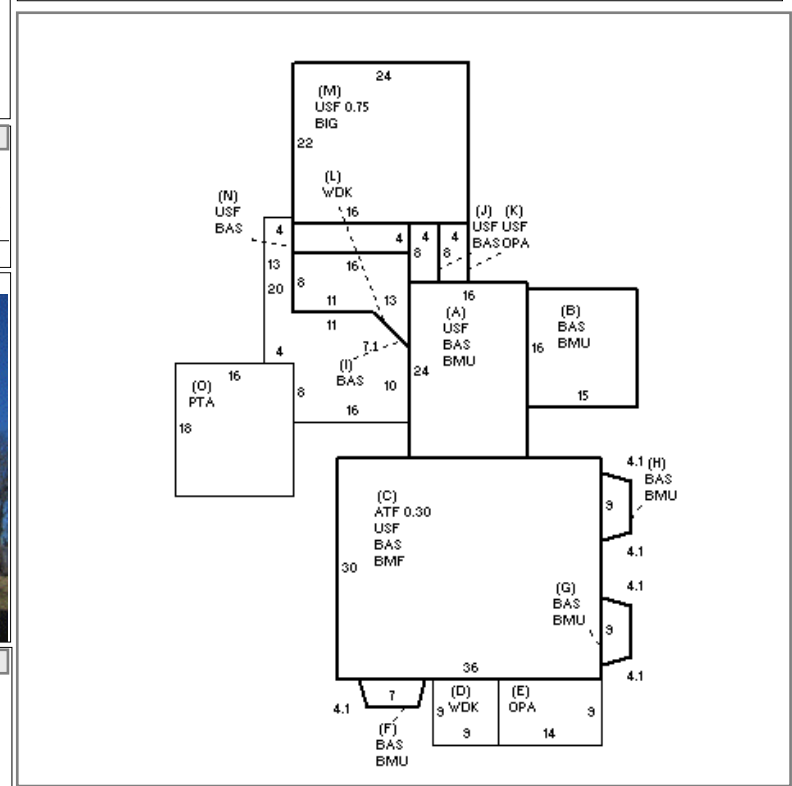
24
(M)
USF 0.75
BIG
22

(L)
WDK
16

(N)
USF
BAS

4
4
4
4
8
8

(J) (K)
USF USF
BAS OPA

13
20
8
16
13
11
11

16
(A)
USF
BAS
BMU

(B)
BAS
BMU
16
15

7.1
(I)
BAS
10
24

4
(O)
PTA
16
18
8
16

(C)
ATF 0.30
USF
BAS
BMF
30

4.1 (H)
BAS
BMU
9
4.1

4.1
(G)
BAS
BMU
9
4.1

36

4.1
7
(F)
BAS
BMU

(D)
9 WDK
9

(E)
OPA
9
14